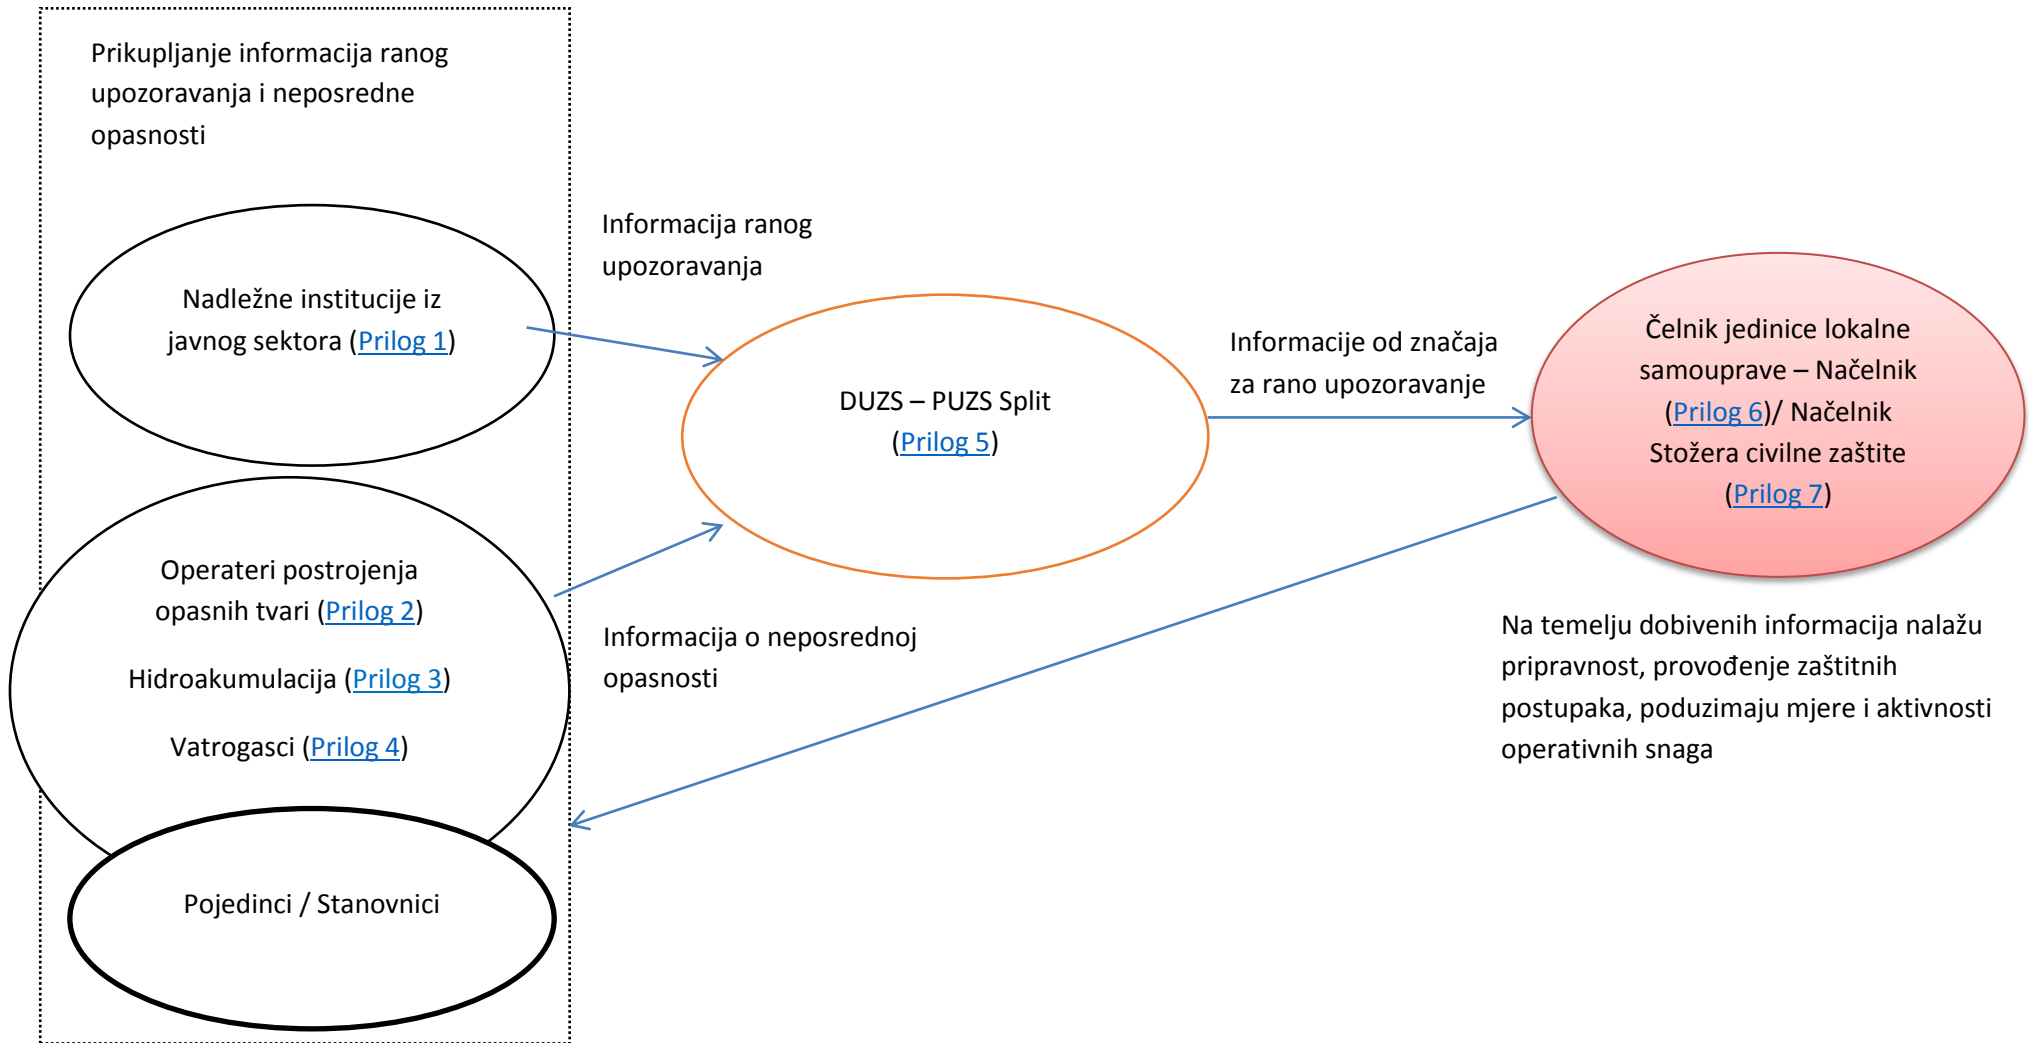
Prikupljanje informacija ranog upozoravanja i neposredne opasnosti

Nadležne institucije iz javnog sektora (Prilog 1)

Operateri postrojenja opasnih tvari (Prilog 2)

Hidroakumulacija (Prilog 3)

Vatrogasci (Prilog 4)

Pojedinci / Stanovnici

Informacija ranog upozoravanja

Informacija o neposrednoj opasnosti

DUZS – PUZS Split (Prilog 5)

Informacije od značaja za rano upozoravanje

Čelnik jedinice lokalne samouprave – Načelnik (Prilog 6)/ Načelnik Stožera civilne zaštite (Prilog 7)

Na temelju dobivenih informacija nalažu pripravnost, provođenje zaštitnih postupaka, poduzimaju mjere i aktivnosti operativnih snaga